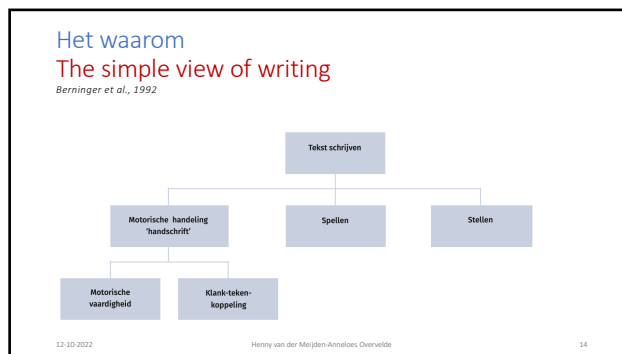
Het waarom
The simple view of writing
Berninger et al., 1992

Tekst schrijven

Motorische handeling 'handschrift'

Spellen

Stellen

Motorische vaardigheid

Klank-teken-koppeling

12-10-2022

Henny van der Meijden-Anneloes Overvelde

14